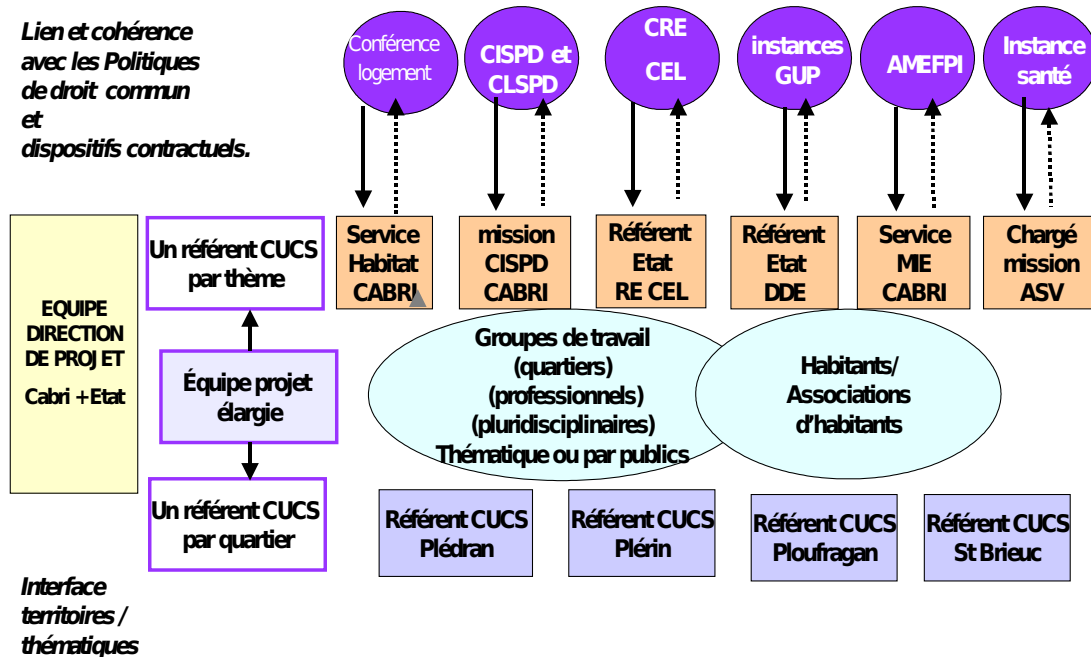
Lien et cohérence avec les Politiques de droit commun et dispositifs contractuels.

Conférence logement

CISPD et CLSPD

CRE CEL

instances GUP

AMEFPI

Instance santé

Service Habitat CABRI

mission CISPD CABRI

Référent Etat RE CEL

Référent Etat DDE

Service MIE CABRI

Chargé mission ASV

EQUIPE DIRECTION DE PROJET Cabri + Etat

Un référent CUCS par thème

Équipe projet élargie

Un référent CUCS par quartier

Groupes de travail (quartiers) (professionnels) (pluridisciplinaires) Thématique ou par publics

Habitants/ Associations d'habitants

Référent CUCS Plédran

Référent CUCS Plérin

Référent CUCS Ploufragan

Référent CUCS St Brieuc

Interface territoires / thématiques